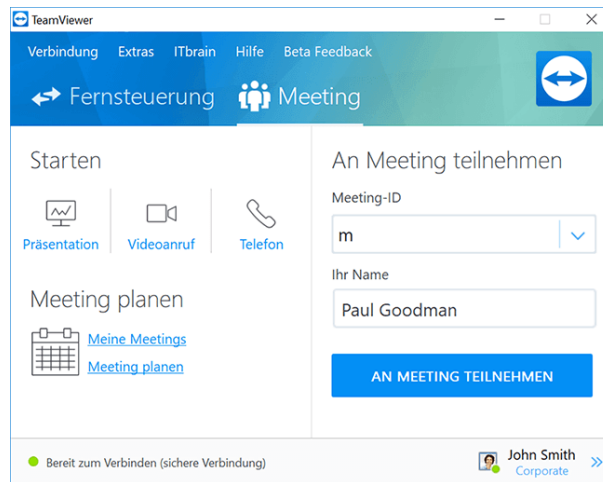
TeamViewer

Verbindung Extras ITbrain Hilfe Beta Feedback

Fernsteuerung Meeting

Starten

Präsentation Videoanruf Telefon

Meeting planen

Meine Meetings
Meeting planen

An Meeting teilnehmen

Meeting-ID

m

Ihr Name

Paul Goodman

AN MEETING TEILNEHMEN

Bereit zum Verbinden (sichere Verbindung)

John Smith
Corporate